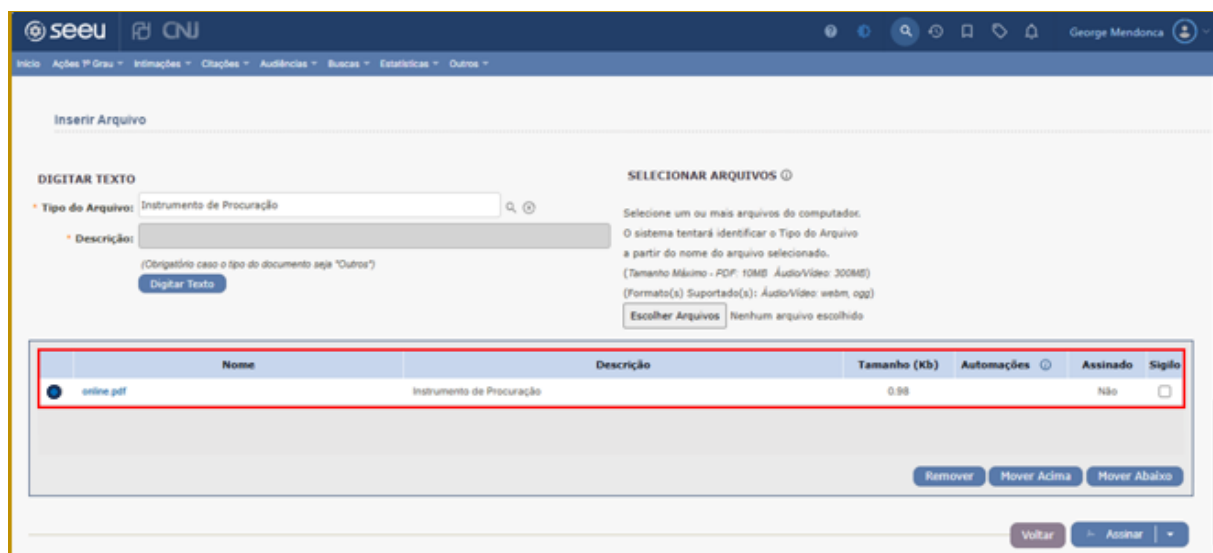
seeu CNJ

George Mendonca

Início Ações 1º Grau ▾ Intimações ▾ Citações ▾ Audiências ▾ Buscas ▾ Estatísticas ▾ Outros ▾

Inserir Arquivo

DIGITAR TEXTO

* Tipo do Arquivo: Instrumento de Procuração

* Descrição:

(Obrigatório caso o tipo do documento seja "Outros")

Digitar Texto

SELECIONAR ARQUIVOS ⓘ

Selecione um ou mais arquivos do computador. O sistema tentará identificar o Tipo do Arquivo a partir do nome do arquivo selecionado.

(Tamanho Máximo - PDF: 10MB Áudio/Vídeo: 300MB)

(Formato(s) Suportado(s): Áudio/Vídeo: webm, ogg)

Escolher Arquivos Nenhum arquivo escolhido

| | Nome | Descrição | Tamanho (Kb) | Automações ⓘ | Assinado | Sigilo |
|---|---|---|---|---|---|---|
| | online.pdf | Instrumento de Procuração | 0.98 | | Não | |

Remover Mover Acima Mover Abaixo

Voltar Assinar